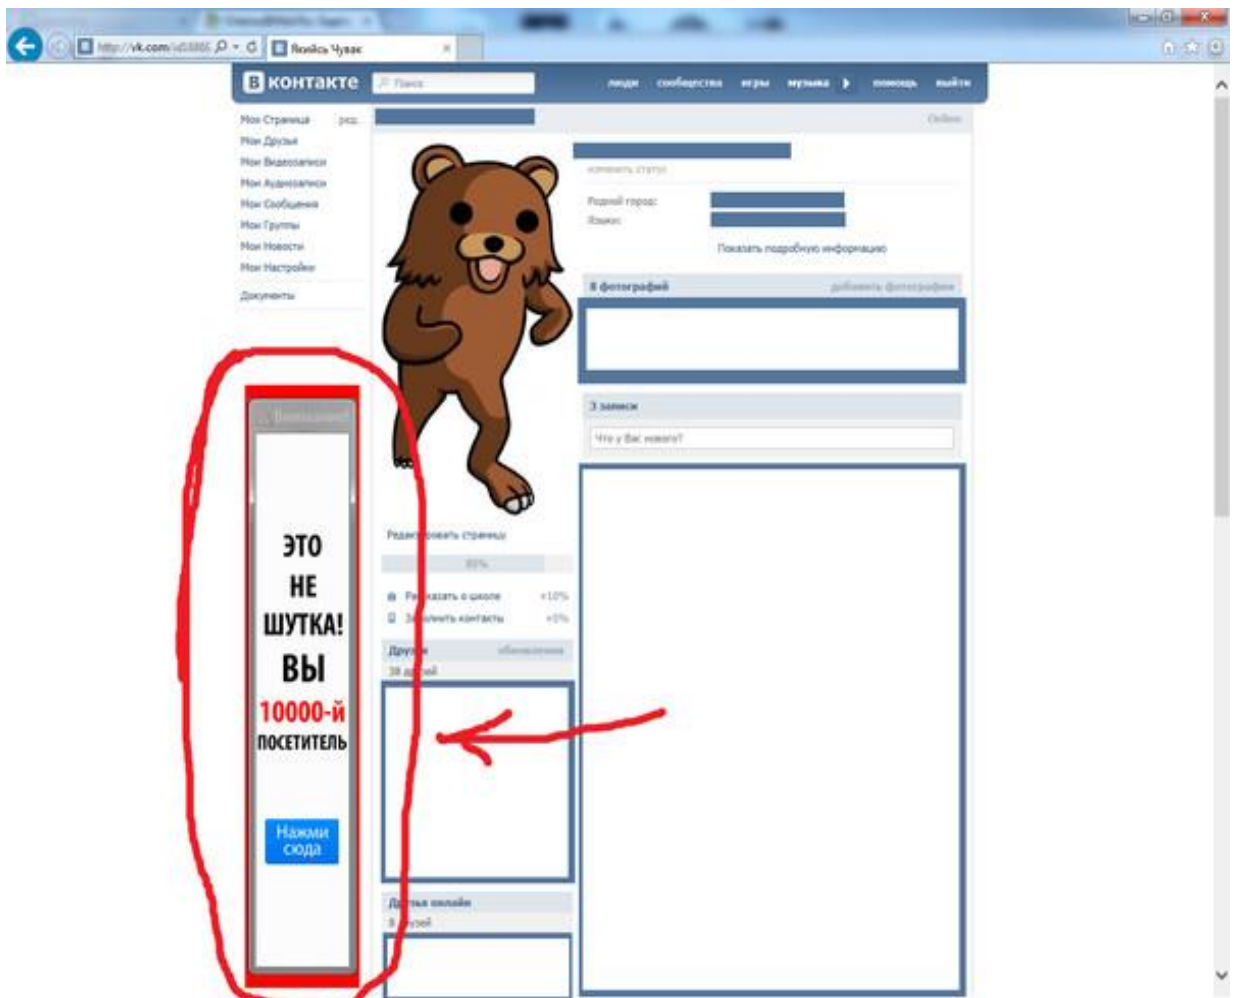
http://vk.com/id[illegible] Якийсь Чувак

В контакте Поиск люди сообщества игры музыка помощь выйти

Моя Страница ред.
Мои Друзья
Мои Видеозаписи
Мои Аудиозаписи
Мои Сообщения
Мои Группы
Мои Новости
Мои Настройки
Документы

Online

изменить статус

Родной город:
Языки:
Показать подробную информацию

8 фотографий добавить фотографии

3 записи
Что у Вас нового?

Редактировать страницу
85%
Рассказать о школе +10%
Заполнить контакты +5%
Друзья обновления
38 друзей
Друзья онлайн
8 друзей

Внимание!
ЭТО НЕ ШУТКА! ВЫ 10000-й ПОСЕТИТЕЛЬ
Нажми сюда